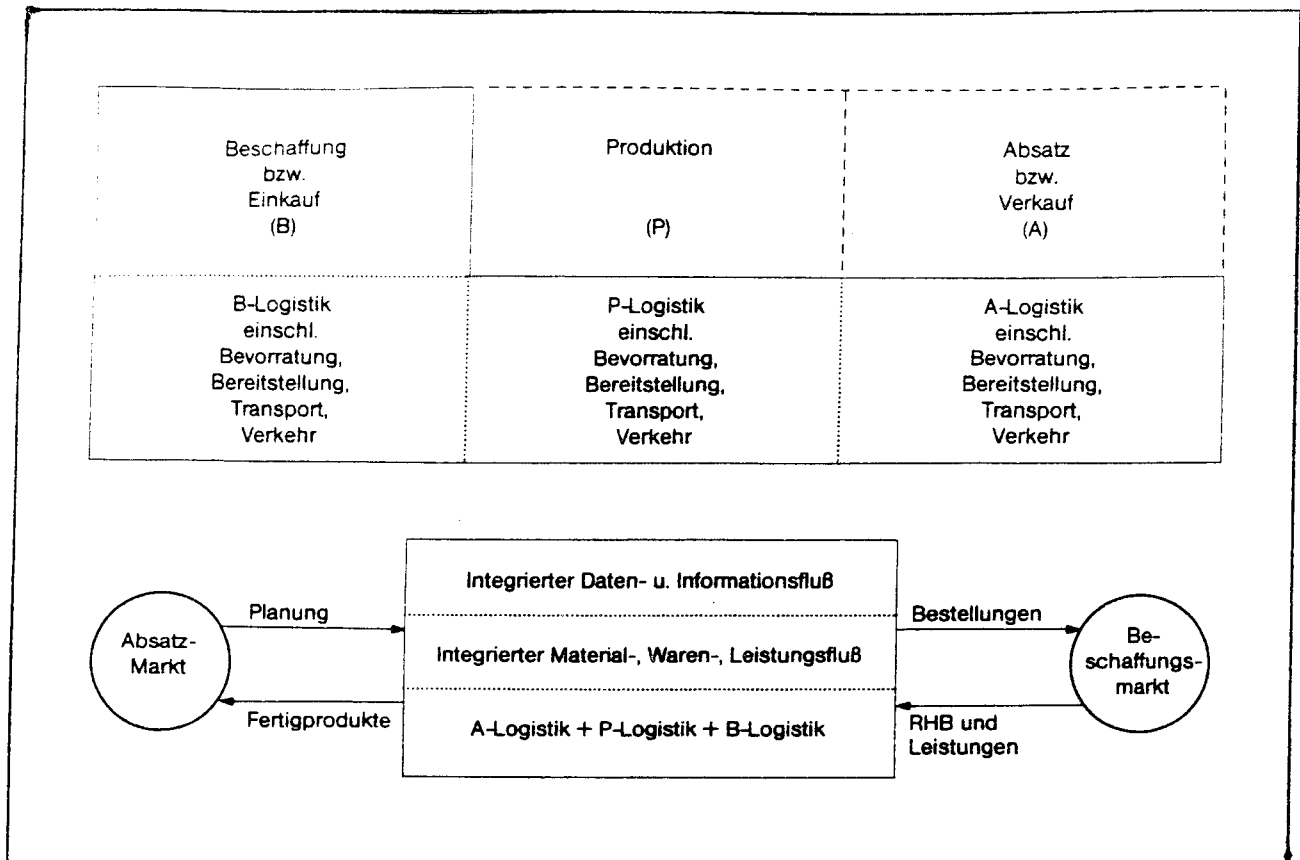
| Beschaffung bzw. Einkauf (B) | Produktion (P) | Absatz bzw. Verkauf (A) |
|---|---|---|
| B-Logistik einschl. Bevorratung, Bereitstellung, Transport, Verkehr | P-Logistik einschl. Bevorratung, Bereitstellung, Transport, Verkehr | A-Logistik einschl. Bevorratung, Bereitstellung, Transport, Verkehr |

Absatz-Markt

Planung

Fertigprodukte

Integrierter Daten- u. Informationsfluß

Integrierter Material-, Waren-, Leistungsfluß

A-Logistik + P-Logistik + B-Logistik

Bestellungen

RHB und Leistungen

Be-schaffungs-markt